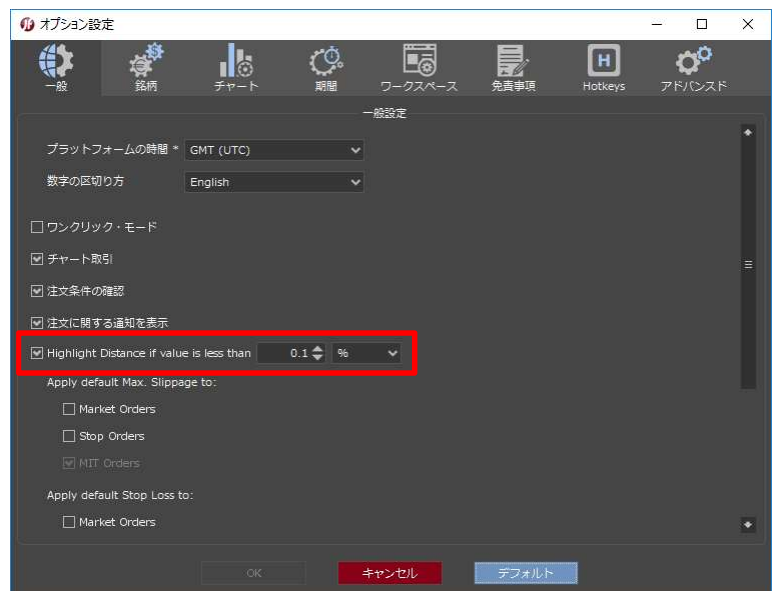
オプション設定

一般 銘柄 チャート 期間 ワークスペース 免責事項 Hotkeys アドバンスド

一般設定

プラットフォームの時間 * GMT (UTC)

数字の区切り方 English

☐ ワンクリック・モード

☑ チャート取引

☑ 注文条件の確認

☑ 注文に関する通知を表示

☑ Highlight Distance if value is less than 0.1 %

Apply default Max. Slippage to:

☐ Market Orders

☐ Stop Orders

☑ MIT Orders

Apply default Stop Loss to:

☐ Market Orders

OK キャンセル デフォルト